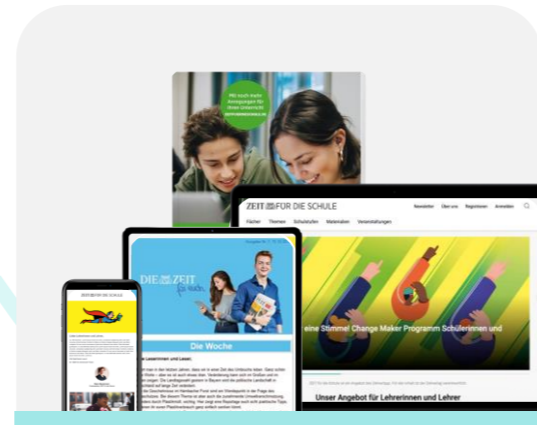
Mit noch mehr Anregungen für Ihren Unterricht
ZEIT FÜR DIE SCHULE

ZEIT FÜR DIE SCHULE
Newsletter Über uns Registrieren Anmelden
Fächer Themen Schulstufen Materialien Veranstaltungen
eine Stimme! Change Maker Programm Schülerinnen und
Unser Angebot für Lehrerinnen und Lehrer

DIE ZEIT für mich
Die Woche
Lehrerinnen und Leser,

ZEIT FÜR DIE SCHULE